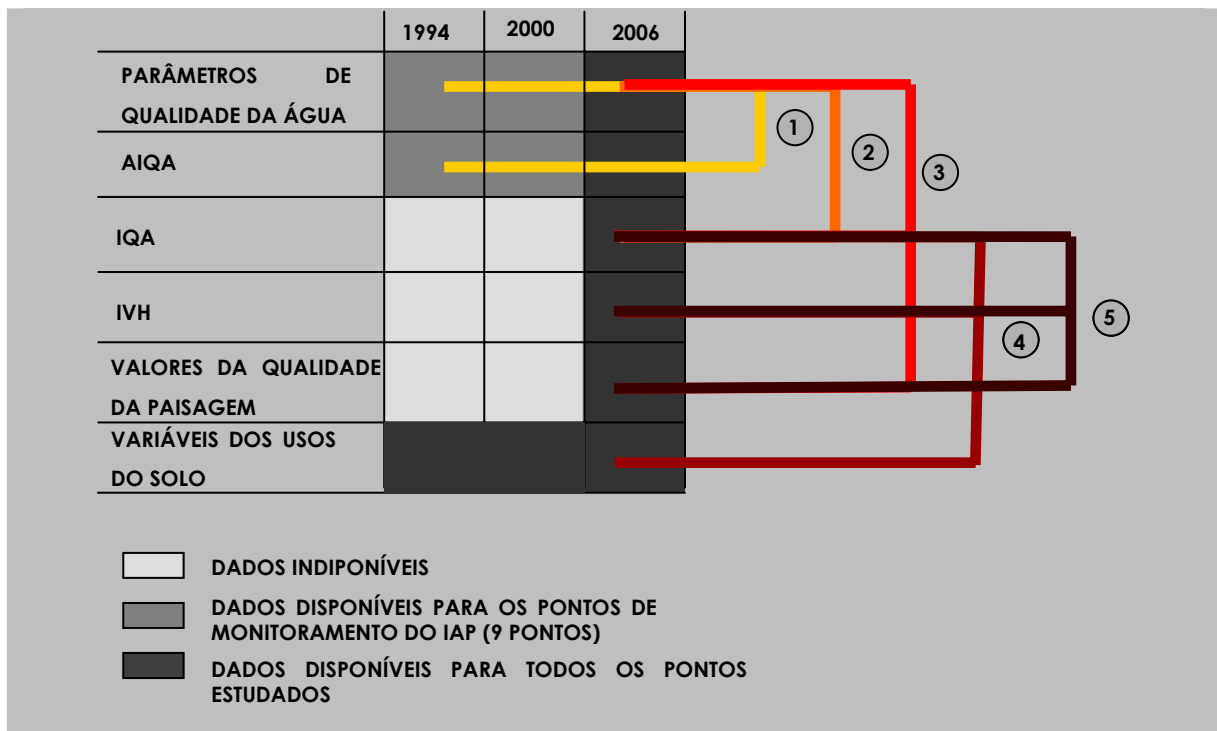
| | 1994 | 2000 | 2006 |
|---|---|---|---|
| PARÂMETROS DE QUALIDADE DA ÁGUA | | | |
| AIQA | | | |
| IQA | | | |
| IVH | | | |
| VALORES DA QUALIDADE DA PAISAGEM | | | |
| VARIÁVEIS DOS USOS DO SOLO | | | |

1
2
3
4
5

DADOS INDIPONÍVEIS

DADOS DISPONÍVEIS PARA OS PONTOS DE MONITORAMENTO DO IAP (9 PONTOS)

DADOS DISPONÍVEIS PARA TODOS OS PONTOS ESTUDADOS